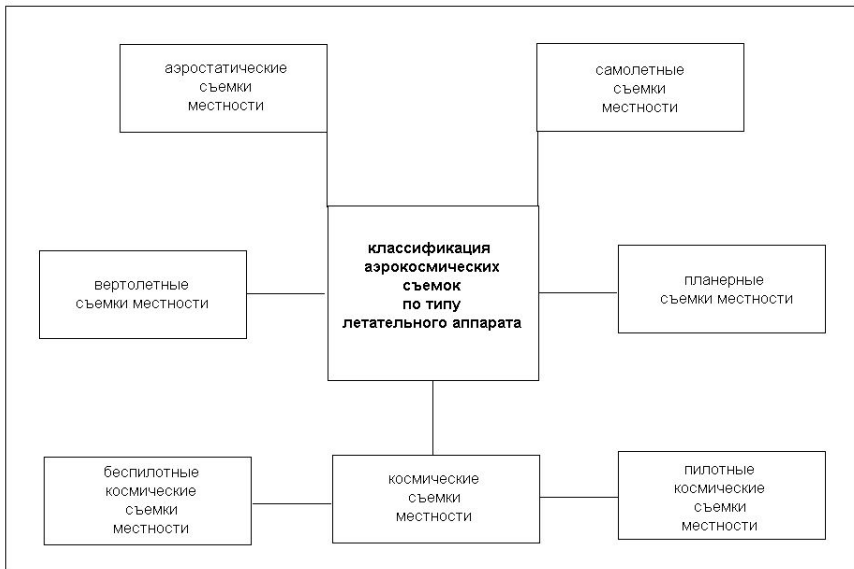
аэростатические съемки местности

самолетные съемки местности

вертолетные съемки местности

классификация аэрокосмических съемок по типу летательного аппарата

планерные съемки местности

беспилотные космические съемки местности

космические съемки местности

пилотные космические съемки местности